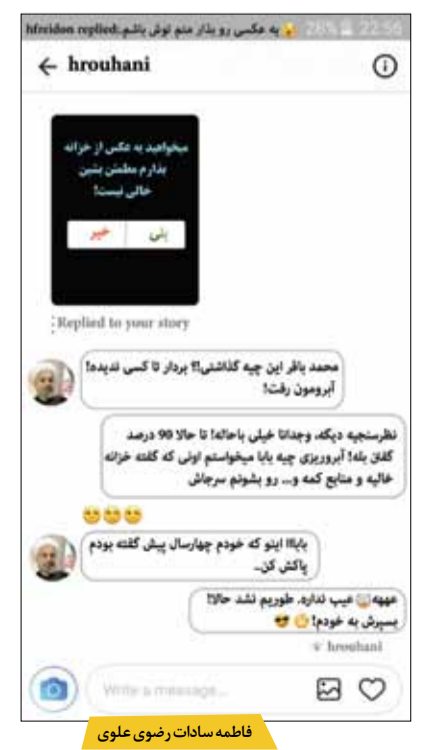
hfreidon replied: یه عکسی رو بذار منم توش باشم 😉 28% 22:56

← hrouhani

میخواهید یه عکس از خزانه بذارم مطمئن بشین خالی نیست؟

بلی | خیر

Replied to your story

محمد باقر این چیه گذاشتی؟! بردار تا کسی ندیده! آبرومون رفت!

نظرسنجیه دیگه، وجدانا خیلی باحاله! تا حالا 90 درصد گفتن بله! آبروریزی چیه بابا میخواستم اونی که گفته خزانه خالیه و منابع کمه و... رو بشونم سرجاش

😁😁😁

بابا!! اینو که خودم چهارسال پیش گفته بودم پاکش کن..

عههه 😅 عیب نداره. طوریم نشد حالا! بسپرش به خودم! 😉😎

hrouhani

Write a message...

فاطمه سادات رضوی علوی